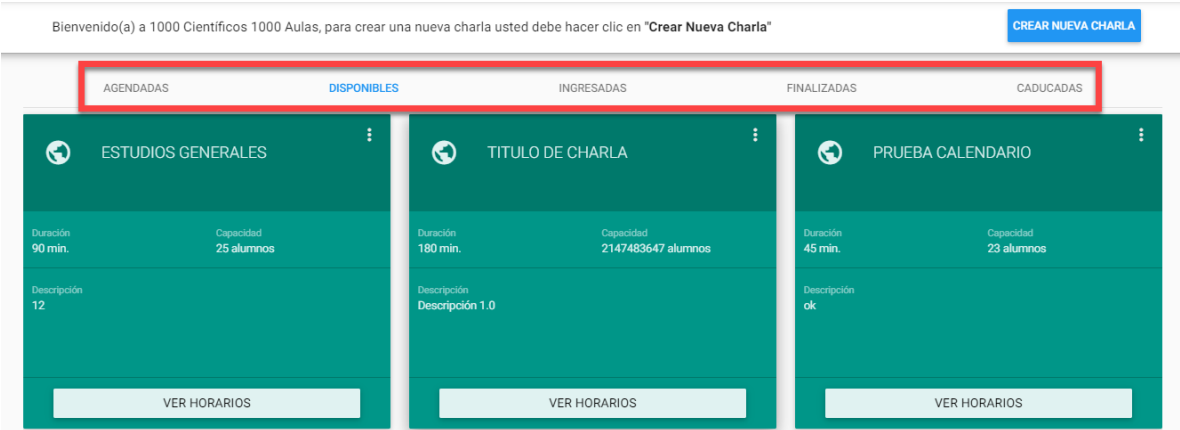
Bienvenido(a) a 1000 Científicos 1000 Aulas, para crear una nueva charla usted debe hacer clic en "**Crear Nueva Charla**"

CREAR NUEVA CHARLA

AGENDADAS DISPONIBLES INGRESADAS FINALIZADAS CADUCADAS

ESTUDIOS GENERALES

Duración
90 min.

Capacidad
25 alumnos

Descripción
12

VER HORARIOS

TITULO DE CHARLA

Duración
180 min.

Capacidad
2147483647 alumnos

Descripción
Descripción 1.0

VER HORARIOS

PRUEBA CALENDARIO

Duración
45 min.

Capacidad
23 alumnos

Descripción
ok

VER HORARIOS